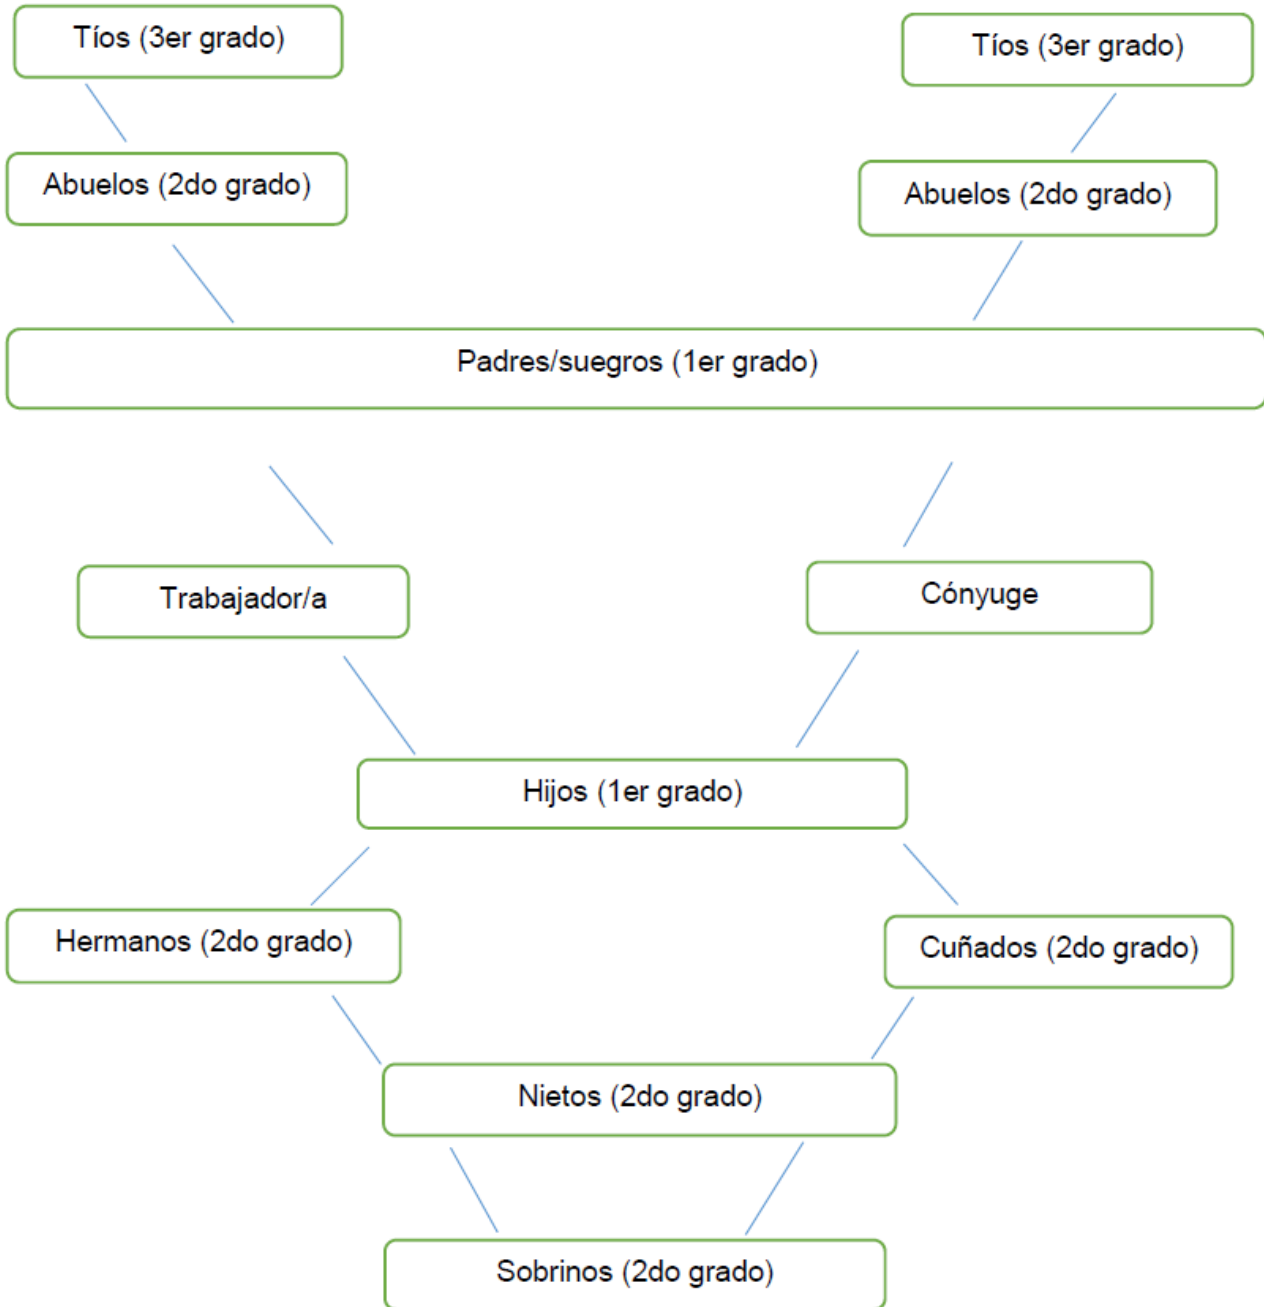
Tíos (3er grado)

Tíos (3er grado)

Abuelos (2do grado)

Abuelos (2do grado)

Padres/suegros (1er grado)

Trabajador/a

Cónyuge

Hijos (1er grado)

Hermanos (2do grado)

Cuñados (2do grado)

Nietos (2do grado)

Sobrinos (2do grado)